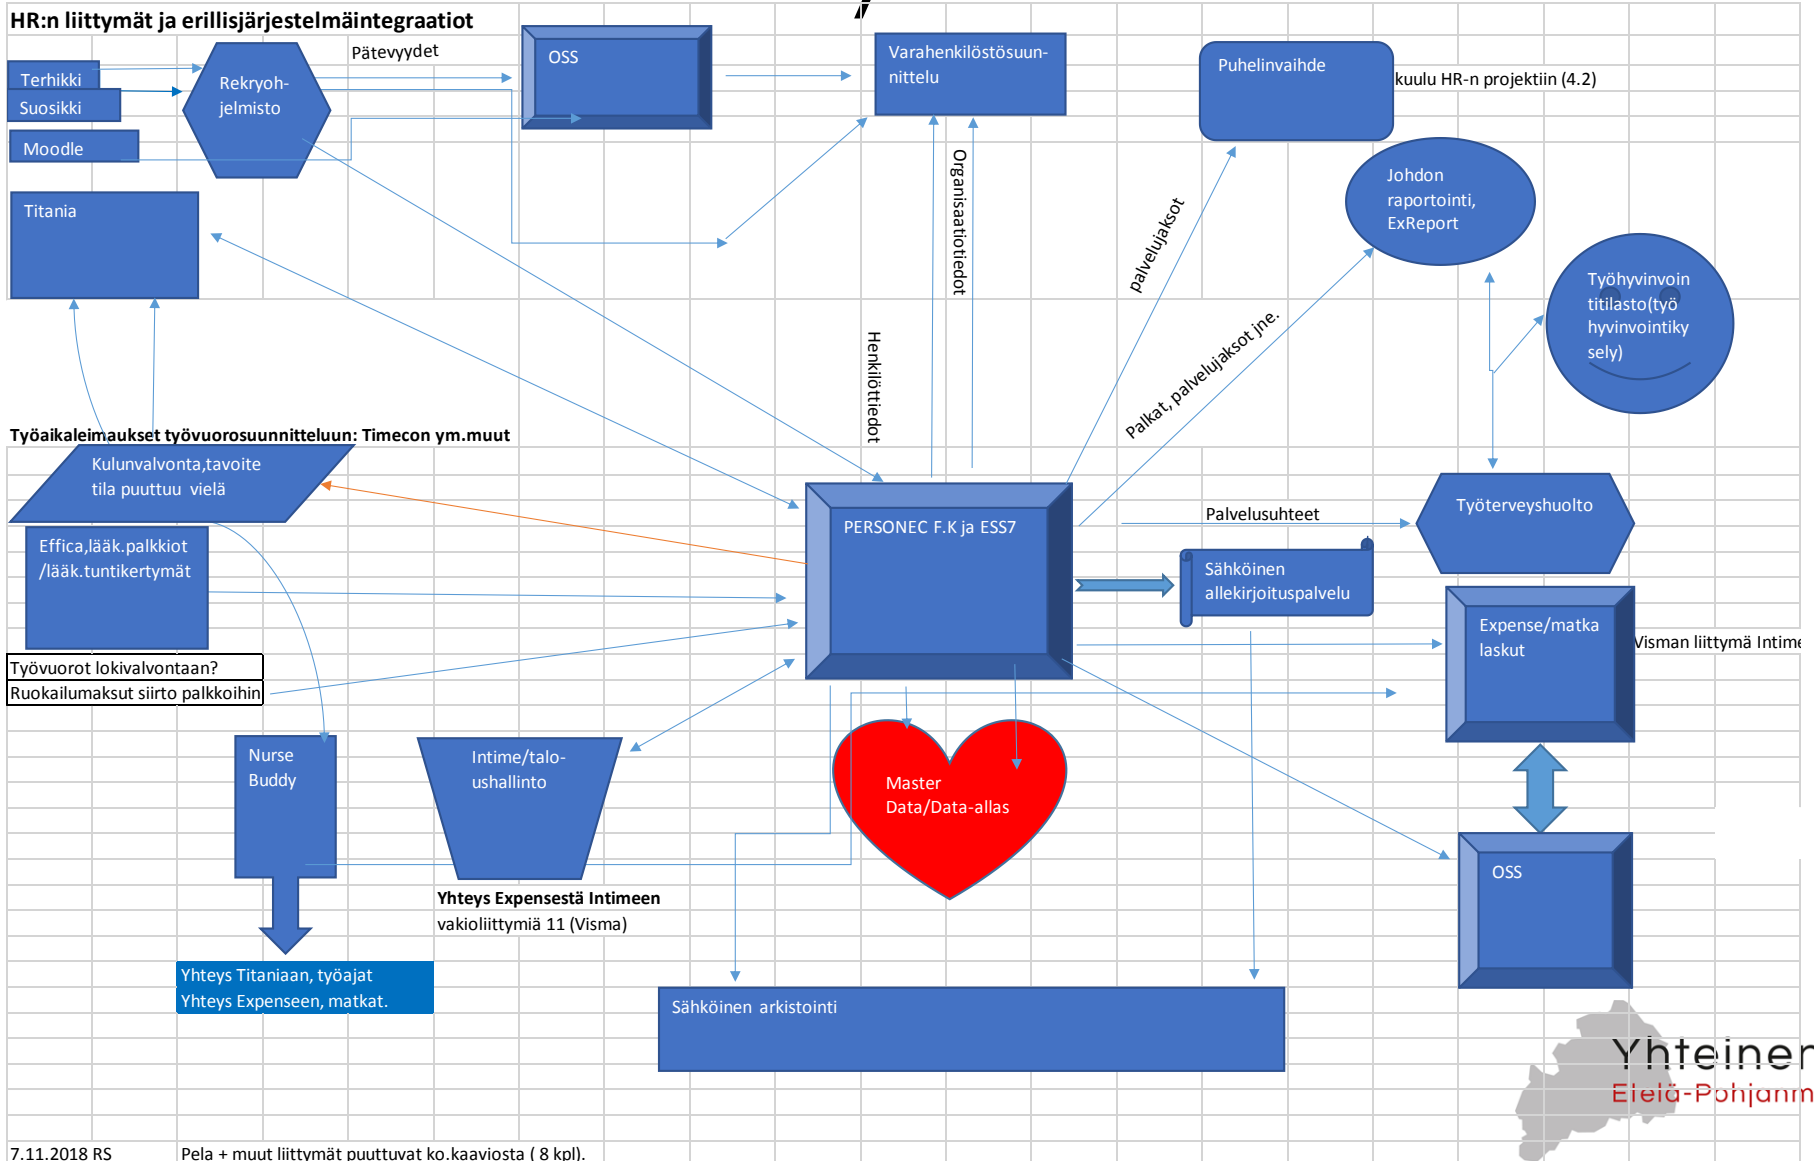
HR:n liittymät ja erillisjärjestelmäintegraatiot

Terhikki

Suosikki

Moodle

Rekryohjelmisto

Pätevyydet

OSS

Varahenkilöstösuunnittelu

Puhelinvaihde

kuulu HR-n projektiin (4.2)

Titania

Organisaatiotiedot

Henkilöttiedot

palvelujaksot

Johdon raportointi, ExReport

Työhyvinvoin titilasto(työ hyvinvointiky sely)

Palkat, palvelujaksot jne.

Työaikaleimaukset työvuorosuunnitteluun: Timecon ym.muut

Kulunvalvonta,tavoite tila puuttuu vielä

Effica,lääk.palkkiot /lääk.tuntikertymät

PERSONEC F.K ja ESS7

Palvelusuhteet

Työterveyshuolto

Sähköinen allekirjoituspalvelu

Expense/matka laskut

Visman liittymä Intime

Työvuorot lokivalvontaan?

Ruokailumaksut siirto palkkoihin

Nurse Buddy

Intime/talousHallinto

Master Data/Data-allas

OSS

Yhteys Expensestä Intimeen

vakioliittymiä 11 (Visma)

Yhteys Titaniaan, työajat

Yhteys Expenseen, matkat.

Sähköinen arkistointi

Yhteiner

Etelä-Pohjanm

7.11.2018 RS

Pela + muut liittymät puuttuvat ko.kaaviosta ( 8 kpl).